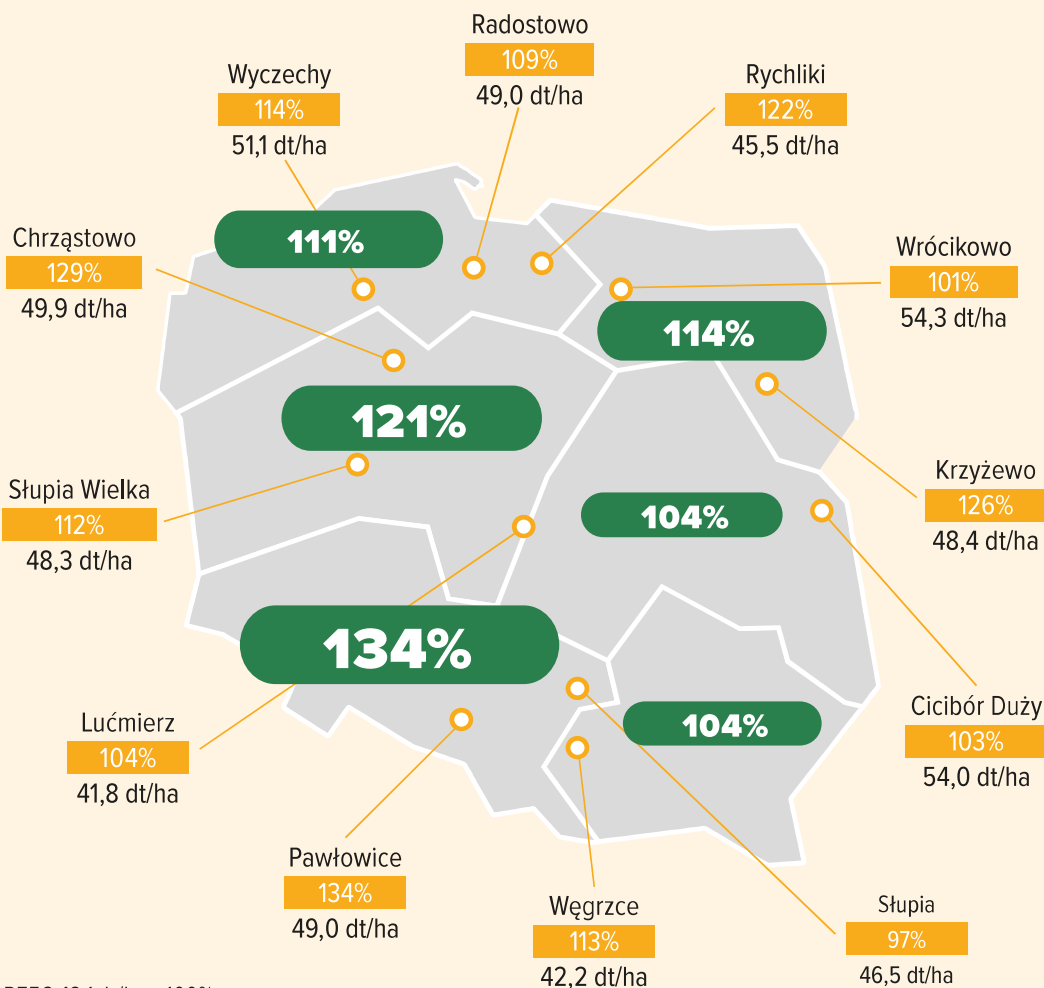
Radostowo
109%
49,0 dt/ha

Wyczechy
114%
51,1 dt/ha

Rychliki
122%
45,5 dt/ha

Chrząstowo
129%
49,9 dt/ha

111%

Wrócikowo
101%
54,3 dt/ha

114%

121%

Krzyżewo
126%
48,4 dt/ha

Słupia Wielka
112%
48,3 dt/ha

104%

134%

Cicibór Duży
103%
54,0 dt/ha

Lućmierz
104%
41,8 dt/ha

104%

Pawłowice
134%
49,0 dt/ha

Węgrzce
113%
42,2 dt/ha

Słupia
97%
46,5 dt/ha

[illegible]